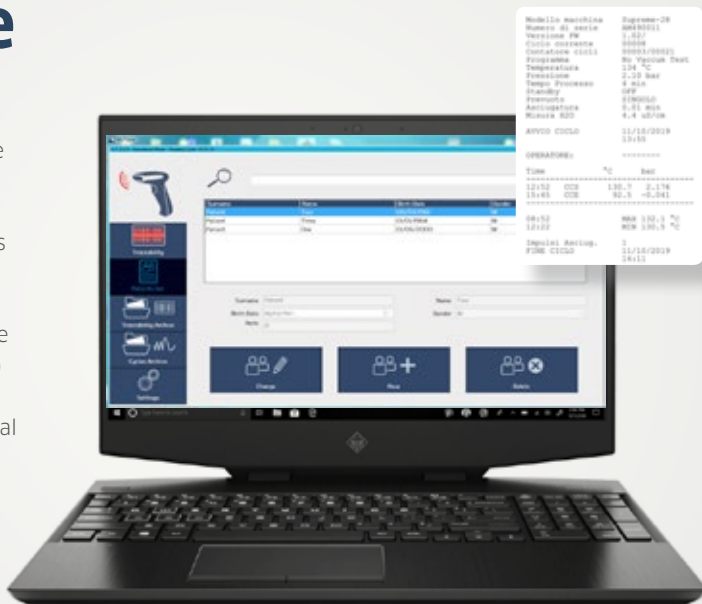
e

e

s

e

al

Modello macchina Supreme-28
Numero di serie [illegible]
Versione FW 1.02/
Ciclo corrente 00008
Contatore cicli 00001/00021
Programma Bo Vacuum Test
Temperatura 134 °C
Pressione 2.10 bar
Tempo Processo 4 min
Standby OFF
Prevuoto SINGOLO
Asciugatura 0.01 min
Misura H2O 4.4 uS/cm

AVVIO CICLO 11/10/2019
13:55

OPERATORE: --------

Time °C bar

12:52 CC0 130.7 2.176
13:45 CC0 92.5 -0.041

08:52 MAX 132.1 °C
12:02 MIN 130.5 °C

Impulsi Asciug. 1
FINE CICLO 11/10/2019
14:11

Traceability

Surname Name Birth Date Gender
Patient Two M
Patient Three M
Patient One M

Surname Patient
Name Two
Birth Date
Gender M
Note

Traceability Archive
Cycles Archive
Settings

Change
New
Delete